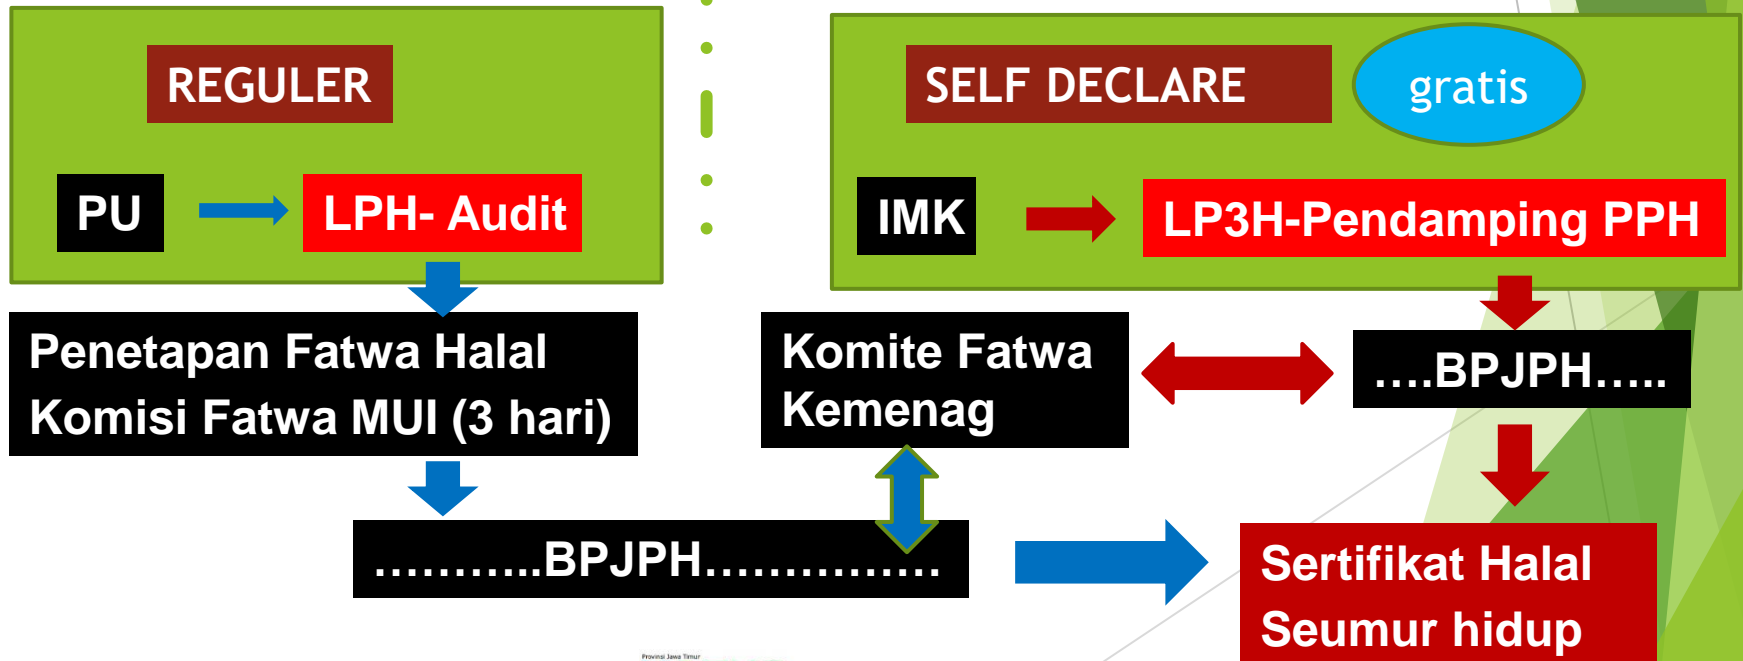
REGULER

PU

LPH- Audit

SELF DECLARE

gratis

IMK

LP3H-Pendamping PPH

Penetapan Fatwa Halal Komisi Fatwa MUI (3 hari)

Komite Fatwa Kemenag

….BPJPH…..

………..BPJPH…………….

Sertifikat Halal Seumur hidup

Provinsi Jawa Timur